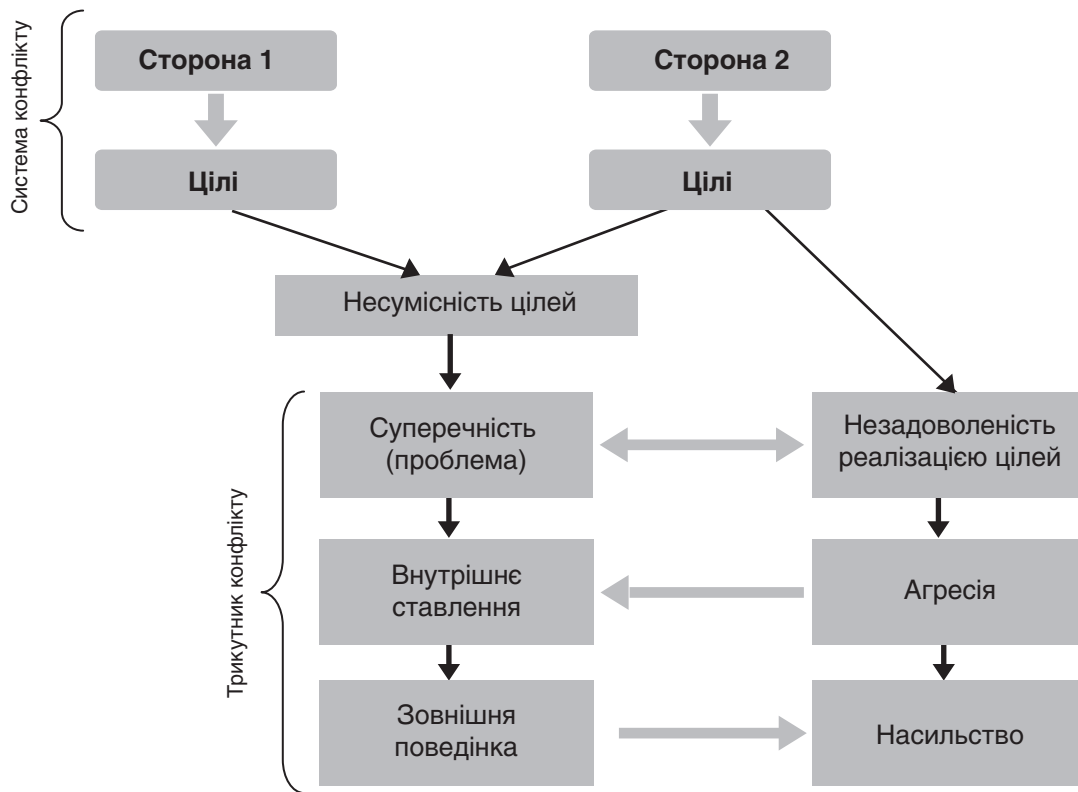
Система конфлікту

Сторона 1

Сторона 2

Цілі

Цілі

Несумісність цілей

Трикутник конфлікту

Суперечність (проблема)

Незадоволеність реалізацією цілей

Внутрішнє ставлення

Агресія

Зовнішня поведінка

Насильство